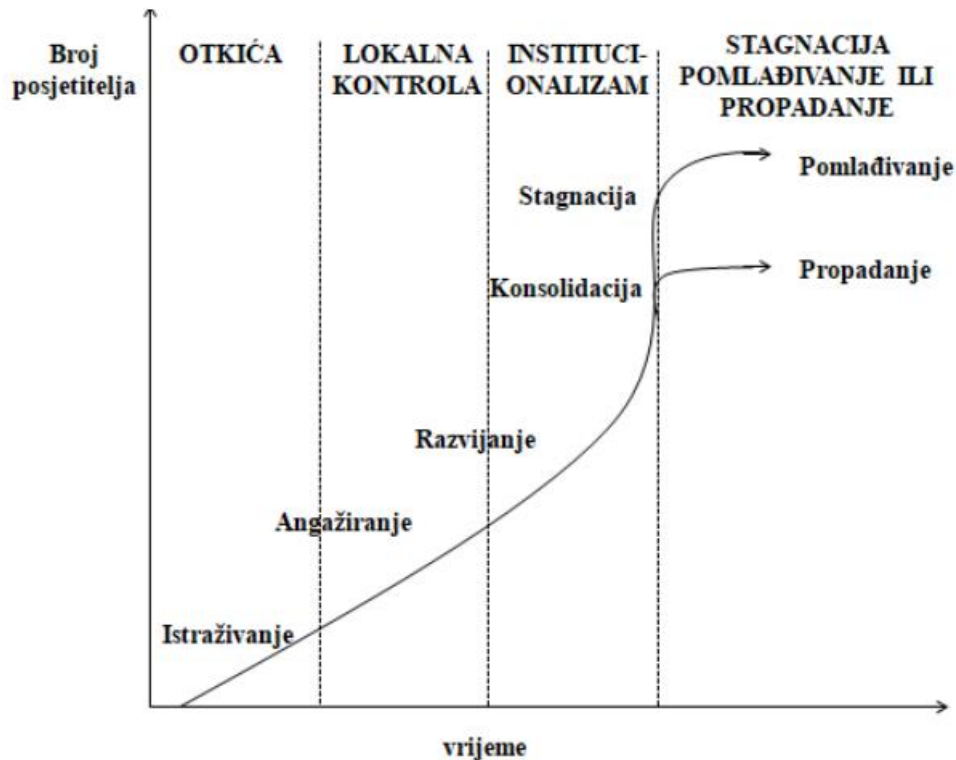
Broj posjetitelja

OTKIĆA

LOKALNA KONTROLA

INSTITUCIONALIZAM

STAGNACIJA POMLAĐIVANJE ILI PROPADANJE

Stagnacija

Pomlađivanje

Konsolidacija

Propadanje

Razvijanje

Angažiranje

Istraživanje

vrijeme